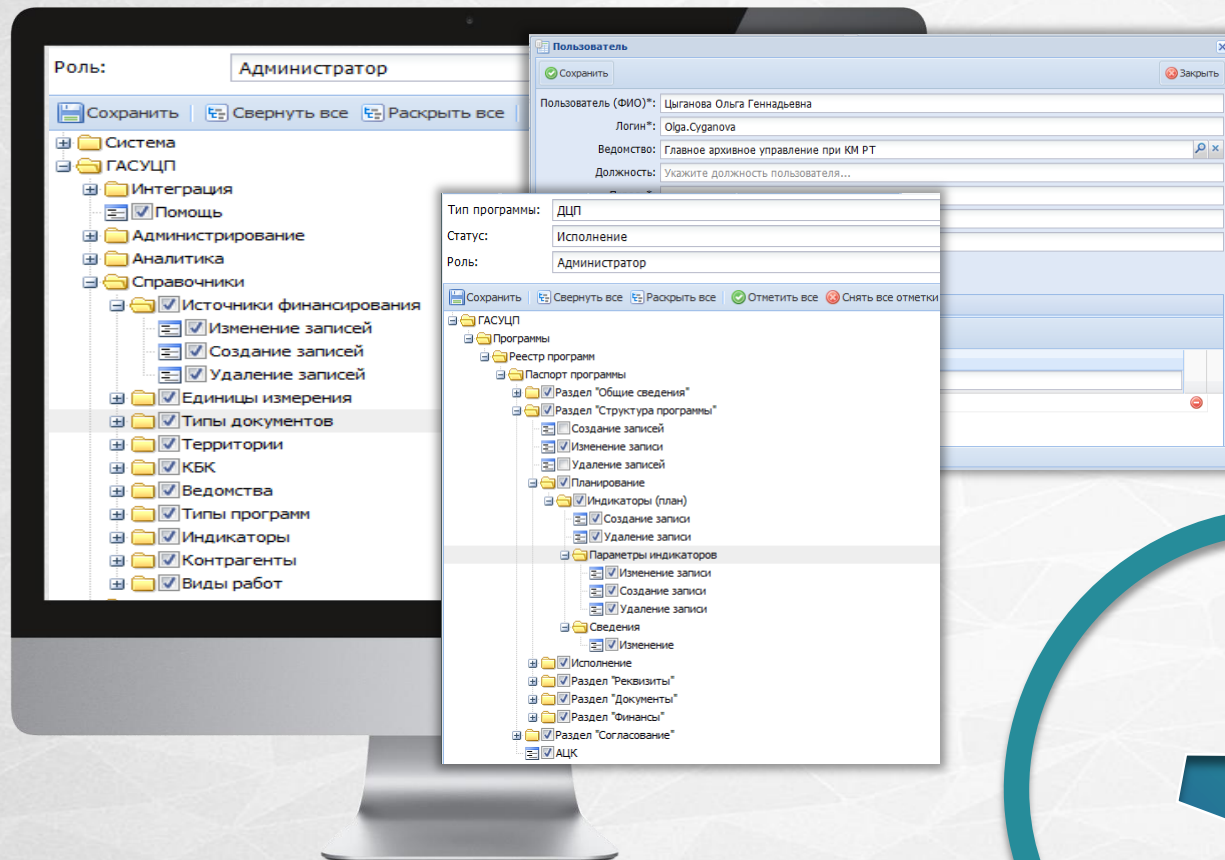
Роль: Администратор

Сохранить | Свернуть все | Раскрыть все

Система
ГАСУЦП
Интеграция
Помощь
Администрирование
Аналитика
Справочники
Источники финансирования
Изменение записей
Создание записей
Удаление записей
Единицы измерения
Типы документов
Территории
КБК
Ведомства
Типы программ
Индикаторы
Контрагенты
Виды работ

Пользователь
Сохранить
Закрыть
Пользователь (ФИО)*: Цыганова Ольга Геннадьевна
Логин*: Olga.Cyganova
Ведомство: Главное архивное управление при КМ РТ
Должность: Укажите должность пользователя...

Тип программы: ДЦП
Статус: Исполнение
Роль: Администратор

Сохранить | Свернуть все | Раскрыть все | Отметить все | Снять все отметки

ГАСУЦП
Программы
Реестр программ
Паспорт программы
Раздел "Общие сведения"
Раздел "Структура программы"
Создание записей
Изменение записи
Удаление записей
Планирование
Индикаторы (план)
Создание записи
Удаление записи
Параметры индикаторов
Изменение записи
Создание записи
Удаление записи
Сведения
Изменение
Исполнение
Раздел "Реквизиты"
Раздел "Документы"
Раздел "Финансы"
Раздел "Согласование"
АЦК